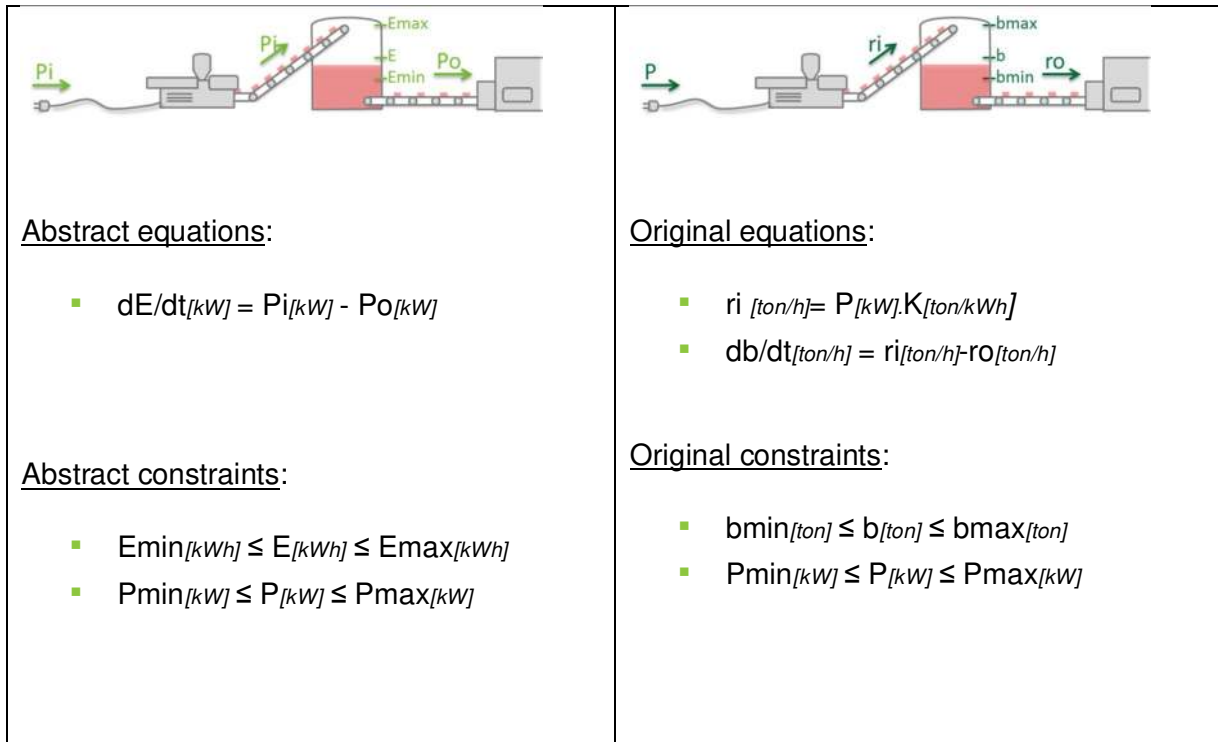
| Pi Pi Emax E Emin Po | P ri bmax b bmin ro |
|---|---|
| Abstract equations:<br><br>▪ dE/dt*[kW]* = Pi*[kW]* - Po*[kW]*<br><br>Abstract constraints:<br><br>▪ Emin*[kWh]* ≤ E*[kWh]* ≤ Emax*[kWh]*<br>▪ Pmin*[kW]* ≤ P*[kW]* ≤ Pmax*[kW]* | Original equations:<br><br>▪ ri *[ton/h]*= P*[kW]*.K*[ton/kWh]*<br>▪ db/dt*[ton/h]* = ri*[ton/h]*-ro*[ton/h]*<br><br>Original constraints:<br><br>▪ bmin*[ton]* ≤ b*[ton]* ≤ bmax*[ton]*<br>▪ Pmin*[kW]* ≤ P*[kW]* ≤ Pmax*[kW]* |